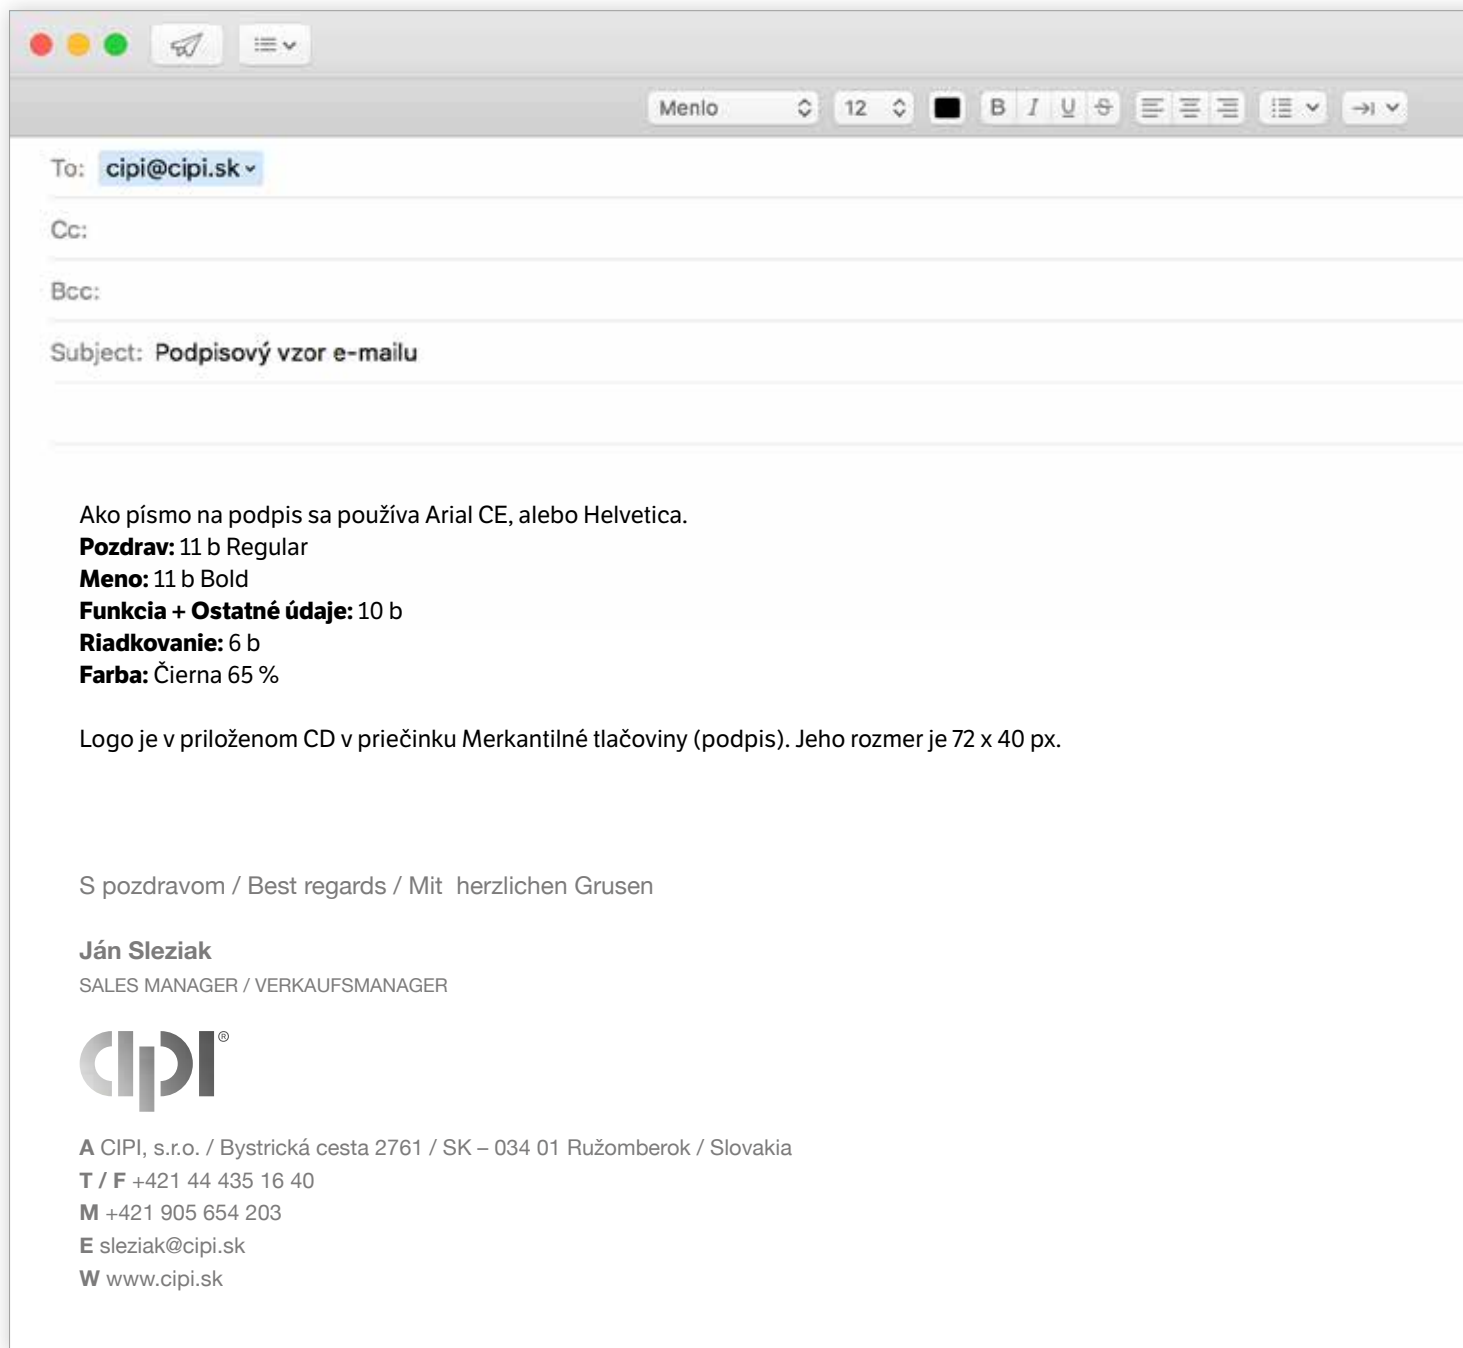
Menlo 12 B I U S

To: cipi@cipi.sk

Cc:

Bcc:

Subject: Podpisový vzor e-mailu

Ako písmo na podpis sa používa Arial CE, alebo Helvetica.
**Pozdrav:** 11 b Regular
**Meno:** 11 b Bold
**Funkcia + Ostatné údaje:** 10 b
**Riadkovanie:** 6 b
**Farba:** Čierna 65 %

Logo je v priloženom CD v priečinku Merkantilné tlačoviny (podpis). Jeho rozmer je 72 x 40 px.

S pozdravom / Best regards / Mit herzlichen Grusen

**Ján Sleziak**
SALES MANAGER / VERKAUFSMANAGER

cipi®

**A** CIPI, s.r.o. / Bystrická cesta 2761 / SK – 034 01 Ružomberok / Slovakia
**T / F** +421 44 435 16 40
**M** +421 905 654 203
**E** sleziak@cipi.sk
**W** www.cipi.sk